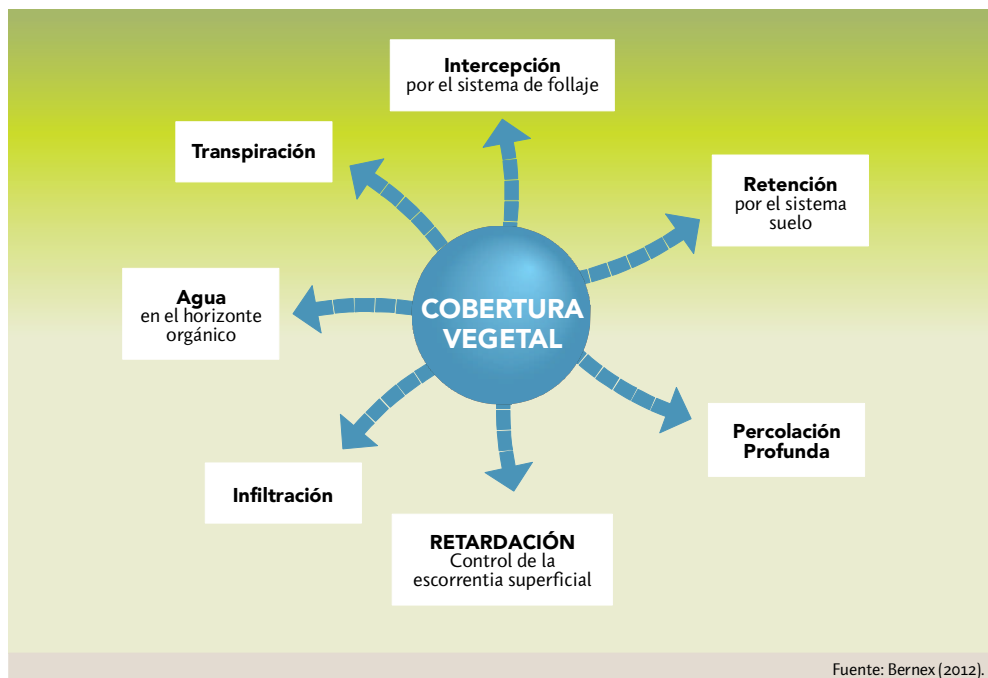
Intercepción
por el sistema de follaje

Transpiración

Retención
por el sistema suelo

COBERTURA VEGETAL

Agua
en el horizonte orgánico

Percolación Profunda

Infiltración

RETARDACIÓN
Control de la escorrentia superficial

Fuente: Bernex (2012).